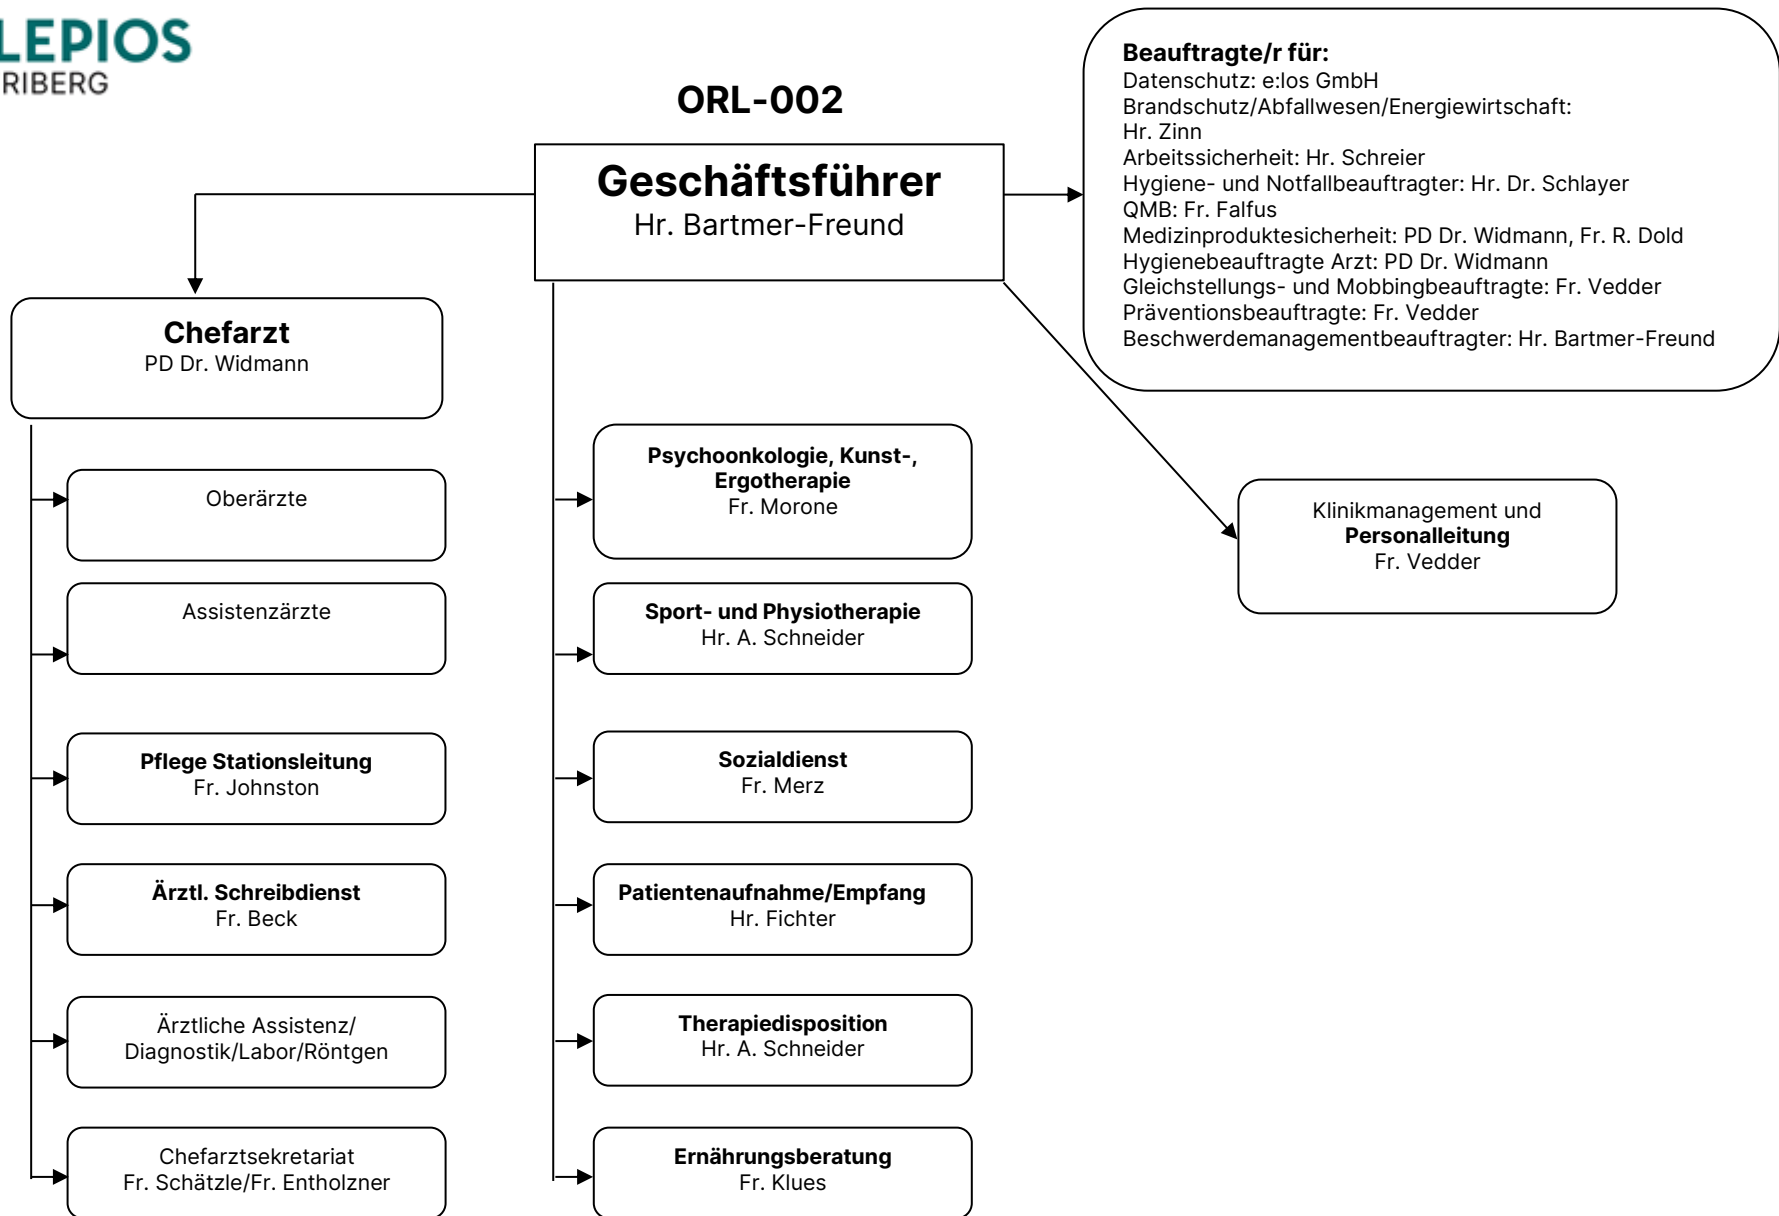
LEPIOS
RIBERG

ORL-002

Geschäftsführer
Hr. Bartmer-Freund

Beauftragte/r für:
Datenschutz: e:los GmbH
Brandschutz/Abfallwesen/Energiewirtschaft: Hr. Zinn
Arbeitssicherheit: Hr. Schreier
Hygiene- und Notfallbeauftragter: Hr. Dr. Schlayer
QMB: Fr. Falfus
Medizinproduktesicherheit: PD Dr. Widmann, Fr. R. Dold
Hygienebeauftragte Arzt: PD Dr. Widmann
Gleichstellungs- und Mobbingbeauftragte: Fr. Vedder
Präventionsbeauftragte: Fr. Vedder
Beschwerdemanagementbeauftragter: Hr. Bartmer-Freund

Chefarzt
PD Dr. Widmann

Oberärzte

Assistenzärzte

Pflege Stationsleitung
Fr. Johnston

Ärztl. Schreibdienst
Fr. Beck

Ärztliche Assistenz/ Diagnostik/Labor/Röntgen

Chefarztsekretariat
Fr. Schätzle/Fr. Entholzner

Psychoonkologie, Kunst-, Ergotherapie
Fr. Morone

Sport- und Physiotherapie
Hr. A. Schneider

Sozialdienst
Fr. Merz

Patientenaufnahme/Empfang
Hr. Fichter

Therapiedisposition
Hr. A. Schneider

Ernährungsberatung
Fr. Klues

Klinikmanagement und
Personalleitung
Fr. Vedder